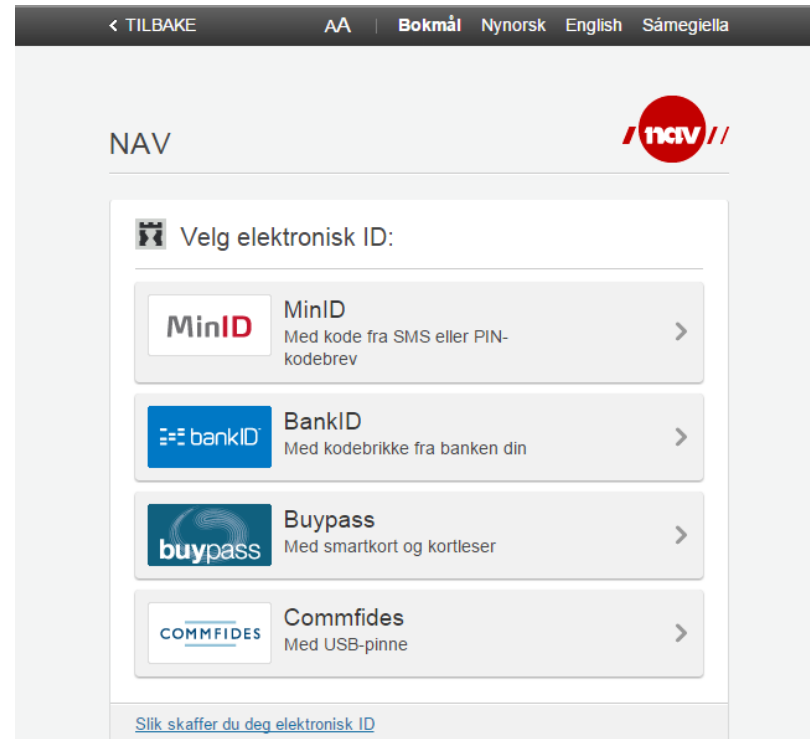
< TILBAKE AA | Bokmål Nynorsk English Sámegiella

NAV

nav

Velg elektronisk ID:

MinID
MinID
Med kode fra SMS eller PIN-kodebrev
>

bankID
BankID
Med kodebrikke fra banken din
>

buypass
Buypass
Med smartkort og kortleser
>

COMMFIDES
Commfides
Med USB-pinne
>

Slik skaffer du deg elektronisk ID